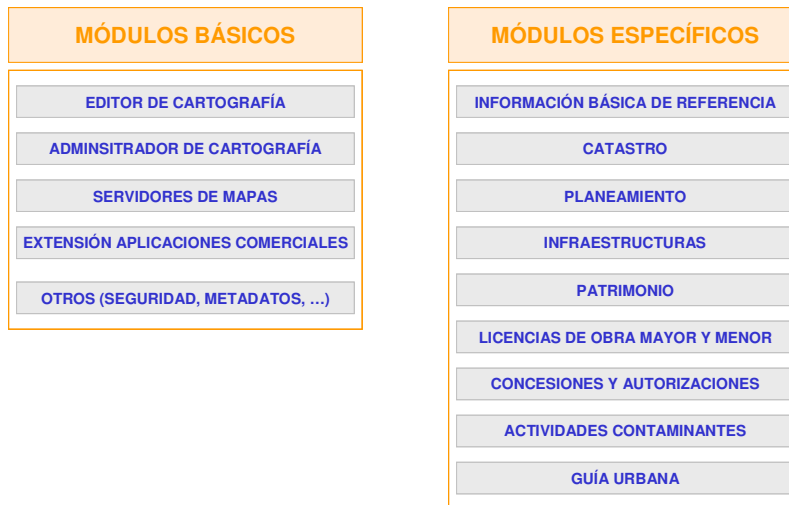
MÓDULOS BÁSICOS

EDITOR DE CARTOGRAFÍA

ADMINSITRADOR DE CARTOGRAFÍA

SERVIDORES DE MAPAS

EXTENSIÓN APLICACIONES COMERCIALES

OTROS (SEGURIDAD, METADATOS, …)

MÓDULOS ESPECÍFICOS

INFORMACIÓN BÁSICA DE REFERENCIA

CATASTRO

PLANEAMIENTO

INFRAESTRUCTURAS

PATRIMONIO

LICENCIAS DE OBRA MAYOR Y MENOR

CONCESIONES Y AUTORIZACIONES

ACTIVIDADES CONTAMINANTES

GUÍA URBANA